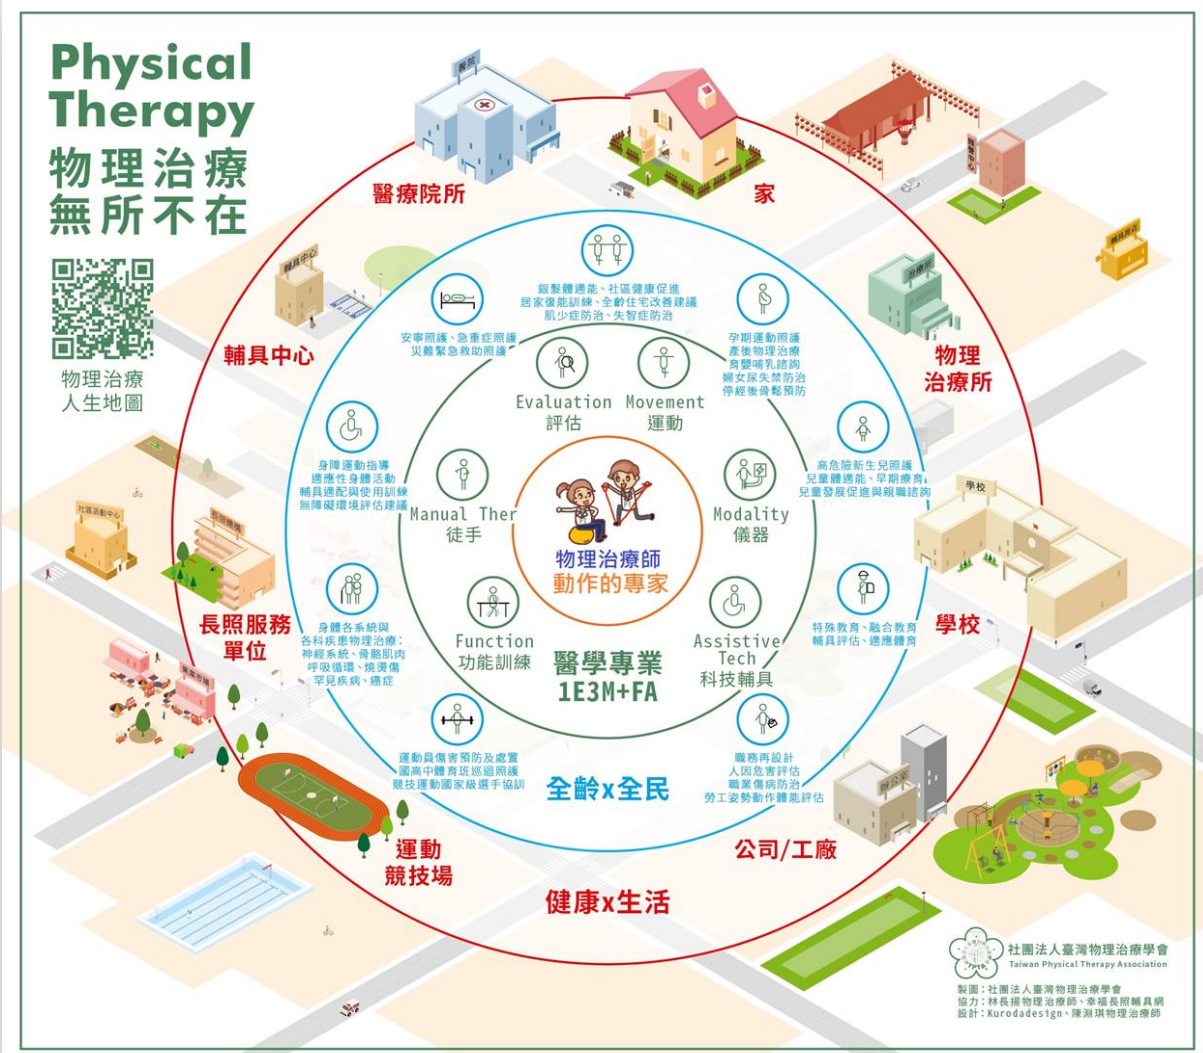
Physical Therapy
物理治療
無所不在

物理治療
人生地圖

醫療院所
家
物理
治療所
學校
公司/工廠
健康x生活
運動
競技場
長照服務
單位
輔具中心

全齡x全民

銀髮體適能、社區健康促進
居家復能訓練、全齡住宅改善建議
肌少症防治、失智症防治

孕期運動照護
產後物理治療
育嬰哺乳諮詢
婦女尿失禁防治
停經後骨鬆預防

高危險新生兒照護
兒童體適能、早期療育
兒童發展促進與親職諮詢

特殊教育、融合教育
輔具評估、適應體育

職務再設計
人因危害評估
職業傷病防治
勞工姿勢動作體能評估

運動員傷害預防及處置
國高中體育班巡迴照護
競技運動國家級選手協訓

身體各系統與
各科疾患物理治療：
神經系統、骨骼肌肉
呼吸循環、燒燙傷
罕見疾病、癌症

身障運動指導
適應性身體活動
輔具適配與使用訓練
無障礙環境評估建議

安寧照護、急重症照護
災難緊急救助照護

Evaluation
評估
Movement
運動
Modality
儀器
Assistive Tech
科技輔具
Function
功能訓練
Manual Ther
徒手

物理治療師
動作的專家

醫學專業
1E3M+FA

醫院
治療所
學校
社區活動中心
長照機構
輔具中心

社團法人臺灣物理治療學會
Taiwan Physical Therapy Association
製圖：社團法人臺灣物理治療學會
協力：林長揚物理治療師、幸福長照輔具網
設計：Kurodadesign、陳淵琪物理治療師